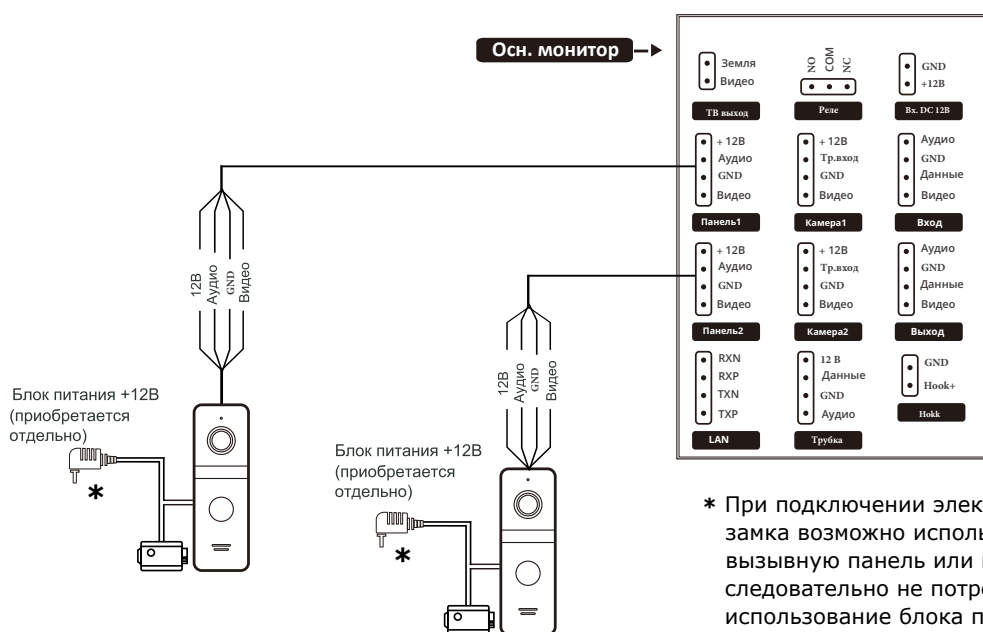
Осн. монитор

Земля
Видео
ТВ выход

NO COM NC
Реле

GND
+12В
Вх. DC 12В

+ 12В
Аудио
GND
Видео
Панель1

+ 12В
Тр.вход
GND
Видео
Камера1

Аудио
GND
Данные
Видео
Вход

+ 12В
Аудио
GND
Видео
Панель2

+ 12В
Тр.вход
GND
Видео
Камера2

Аудио
GND
Данные
Видео
Выход

RXN
RXP
TXN
TXP
LAN

12 В
Данные
GND
Аудио
Трубка

GND
Hook+
Hokk

12В Аудио GND Видео

12В Аудио GND Видео

Блок питания +12В (приобретается отдельно)

*

Блок питания +12В (приобретается отдельно)

*

* При подключении элек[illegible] замка возможно исполь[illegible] вызывную панель или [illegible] следовательно не потре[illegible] использование блока п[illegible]